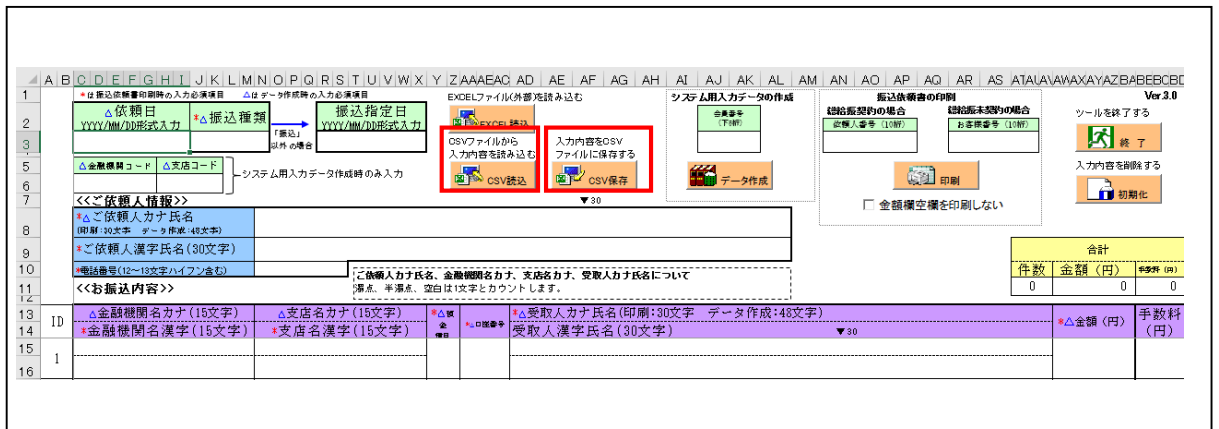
A B C D E F G H I J K L M N O P Q R S T U V W X Y Z AA AB AC AD AE AF AG AH AI AJ AK AL AM AN AO AP AQ AR AS AT AU AV AW AX AY AZ BA BB BC BD

1 *は振込依頼書印刷時の入力必須項目 △はデータ作成時の入力必須項目 EXCELファイル(外部)を読み込む システム用入力データの作成 振込依頼書の印刷 Ver.3.0

2 △依頼日 YYYY/MM/DD形式入力 *△振込種類 振込指定日 YYYY/MM/DD形式入力 EXCEL読込 会員番号 (下5桁) 総給振契約の場合 依頼人番号(10桁) 総給振未契約の場合 お客様番号(10桁) ツールを終了する

3 「振込」以外の場合 終了

4 CSVファイルから入力内容を読み込む 入力内容をCSVファイルに保存する 入力内容を削除する

5 △金融機関コード △支店コード

6 システム用入力データ作成時のみ入力 CSV読込 CSV保存 データ作成 印刷 初期化

7 <<ご依頼人情報>> ▼30 金額欄空欄を印刷しない

8 *△ご依頼人カナ氏名 (印刷:30文字 データ作成:48文字)

9 *ご依頼人漢字氏名(30文字)

10 *電話番号(12~13文字ハイフン含む) ご依頼人カナ氏名、金融機関名カナ、支店名カナ、受取人カナ氏名について 濁点、半濁点、空白は1文字とカウントします。

| 合計 | | |
|---|---|---|
| 件数 | 金額(円) | 手数料(円) |
| 0 | 0 | 0 |

11 <<お振込内容>>

| ID | △金融機関名カナ(15文字) / *金融機関名漢字(15文字) | △支店名カナ(15文字) / *支店名漢字(15文字) | *△預金種目 | *△口座番号 | *△受取人カナ氏名(印刷:30文字 データ作成:48文字) / 受取人漢字氏名(30文字) ▼30 | *△金額(円) | 手数料(円) |
|---|---|---|---|---|---|---|---|
| 1 | | | | | | | |